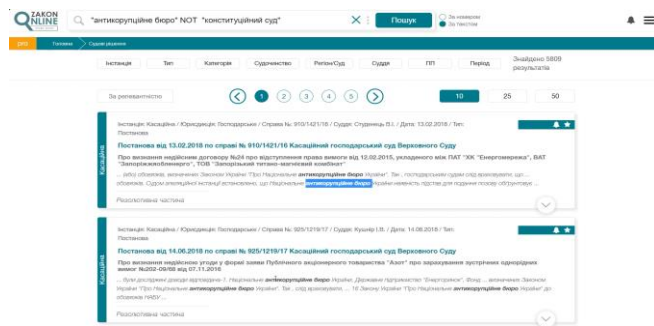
ZAKON ONLINE

"антикорупційне бюро" NOT "конституційний суд"

Пошук

За номером
За текстом

PRO
Головна
Судові рішення

Інстанція
Тип
Категорія
Судочинство
Регіон/Суд
Суддя
ПП
Період
Знайдено 5809 результатів

За релевантністю

1 2 3 4 5

10 25 50

Касаційна

Інстанція: Касаційна / Юрисдикція: Господарська / Справа №: 910/1421/16 / Суддя: Студенець В.І. / Дата: 13.02.2018 / Тип: Постанова

Постанова від 13.02.2018 по справі № 910/1421/16 Касаційний господарський суд Верховного Суду

Про визнання недійсним договору №24 про відступлення права вимоги від 12.02.2015, укладеного між ПАТ "ХК "Енергомережа", ВАТ "Запоріжжяобленерго", ТОВ "Запорізький титано-магнієвий комбінат"

... якої особи, визначеної Законом України "Про Національне антикорупційне бюро України" ... господарськими судами слід враховувати, що ... обов'язок. Судом апеляційної інстанції встановлено, що Національне антикорупційне бюро України наявність підстав для подання позову обґрунтовує ...

Резолютивна частина

Касаційна

Інстанція: Касаційна / Юрисдикція: Господарська / Справа №: 925/1219/17 / Суддя: Кушнір І.В. / Дата: 14.06.2018 / Тип: Постанова

Постанова від 14.06.2018 по справі № 925/1219/17 Касаційний господарський суд Верховного Суду

Про визнання недійсною угоди у формі заяви Публічного акціонерного товариства "Азот" про зарахування зустрічних однорідних вимог №202-09/88 від 07.11.2016

... були досліджені докази відповідно ... Національне антикорупційне бюро України, Державне підприємство "Енергоринок", Фонд ... визначені Законом України "Про Національне антикорупційне бюро України" ... 10 Закону України "Про Національне антикорупційне бюро України" до ... обов'язок НАБУ ...

Резолютивна частина